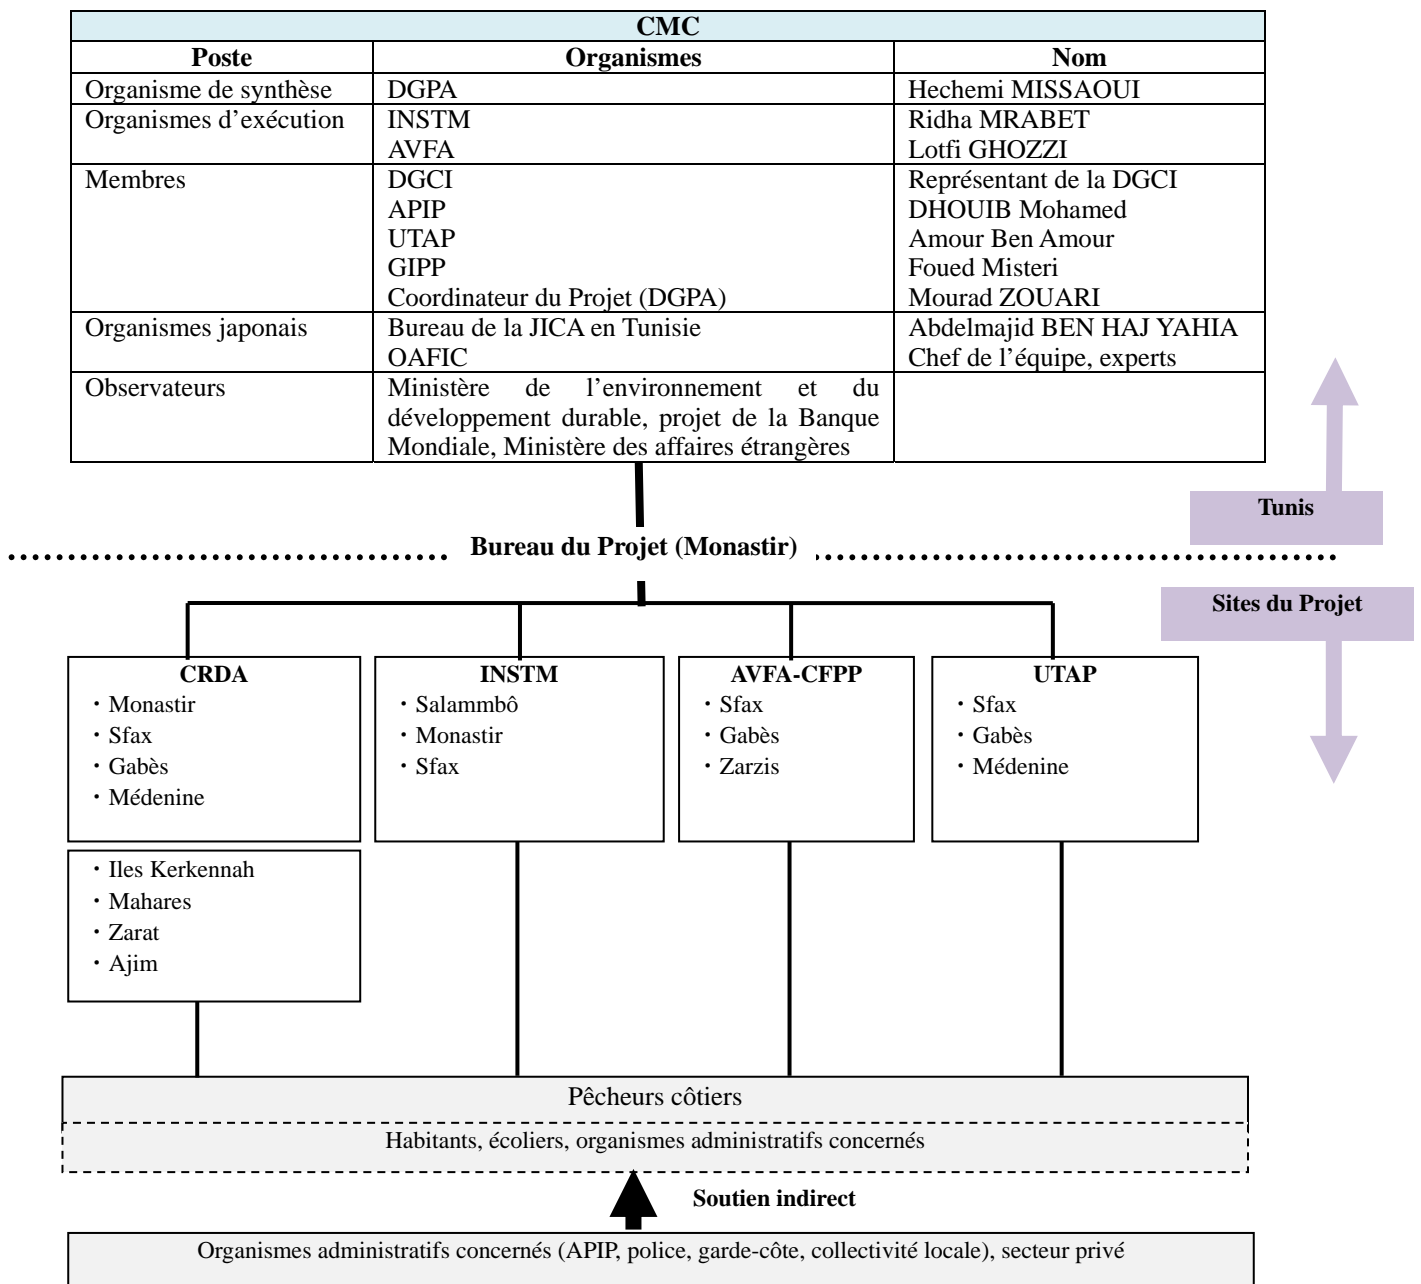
| CMC | | |
|---|---|---|
| Poste | Organismes | Nom |
| Organisme de synthèse | DGPA | Hechemi MISSAOUI |
| Organismes d'exécution | INSTM<br>AVFA | Ridha MRABET<br>Lotfi GHOZZI |
| Membres | DGCI<br>APIP<br>UTAP<br>GIPP<br>Coordinateur du Projet (DGPA) | Représentant de la DGCI<br>DHOUIB Mohamed<br>Amour Ben Amour<br>Foued Misteri<br>Mourad ZOUARI |
| Organismes japonais | Bureau de la JICA en Tunisie<br>OAFIC | Abdelmajid BEN HAJ YAHIA<br>Chef de l'équipe, experts |
| Observateurs | Ministère de l'environnement et du développement durable, projet de la Banque Mondiale, Ministère des affaires étrangères | |

Tunis

Bureau du Projet (Monastir)

Sites du Projet

CRDA
・Monastir
・Sfax
・Gabès
・Médenine

・Iles Kerkennah
・Mahares
・Zarat
・Ajim

INSTM
・Salammbô
・Monastir
・Sfax

AVFA-CFPP
・Sfax
・Gabès
・Zarzis

UTAP
・Sfax
・Gabès
・Médenine

Pêcheurs côtiers

Habitants, écoliers, organismes administratifs concernés

Soutien indirect

Organismes administratifs concernés (APIP, police, garde-côte, collectivité locale), secteur privé